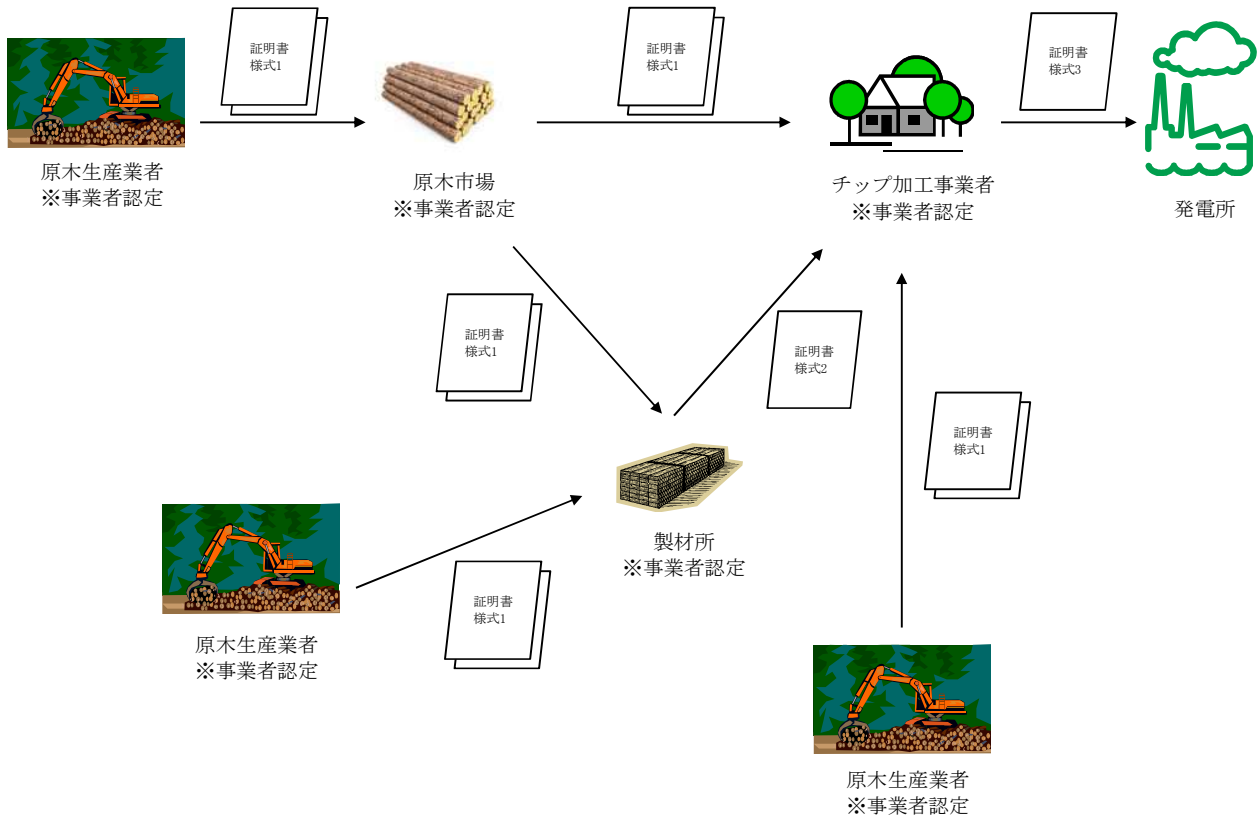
原木生産業者
※事業者認定

証明書
様式1

原木市場
※事業者認定

証明書
様式1

チップ加工事業者
※事業者認定

証明書
様式3

発電所

証明書
様式1

証明書
様式2

証明書
様式1

製材所
※事業者認定

原木生産業者
※事業者認定

証明書
様式1

原木生産業者
※事業者認定